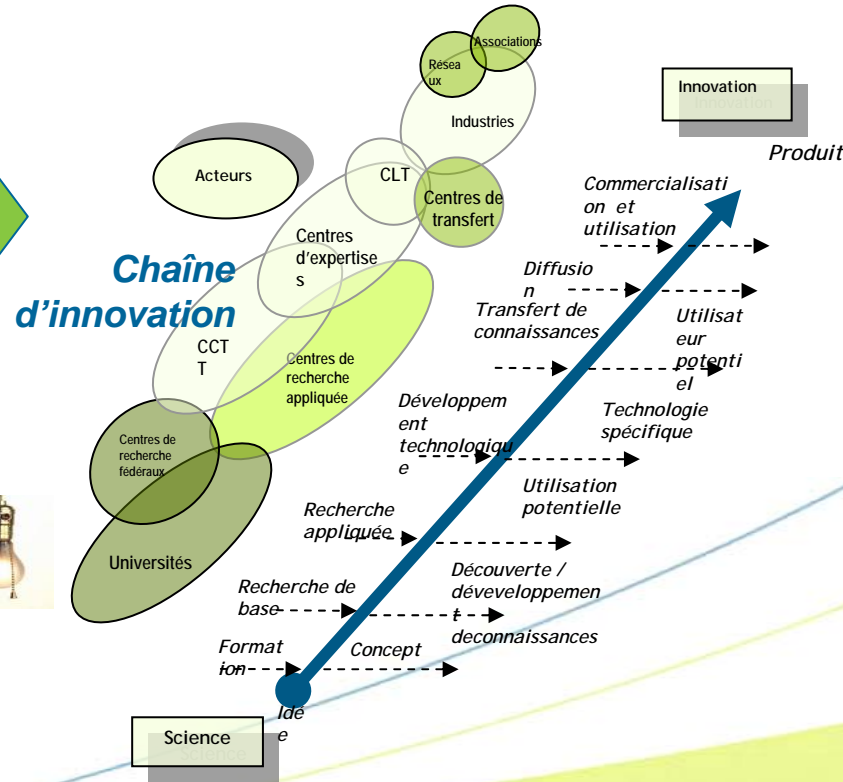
Associations
Réseaux
Innovation
Industries
Produit
Acteurs
CLT
Centres de transfert
Commercialisation et utilisation
Centres d'expertises
Chaîne d'innovation
Diffusion
Transfert de connaissances
Utilisateur potentiel
CCTT
Centres de recherche appliquée
Développement technologique
Technologie spécifique
Centres de recherche fédéraux
Utilisation potentielle
Recherche appliquée
Universités
Recherche de base
Découverte / déveveloppement deconnaissances
Formation
Concept
Idée
Science